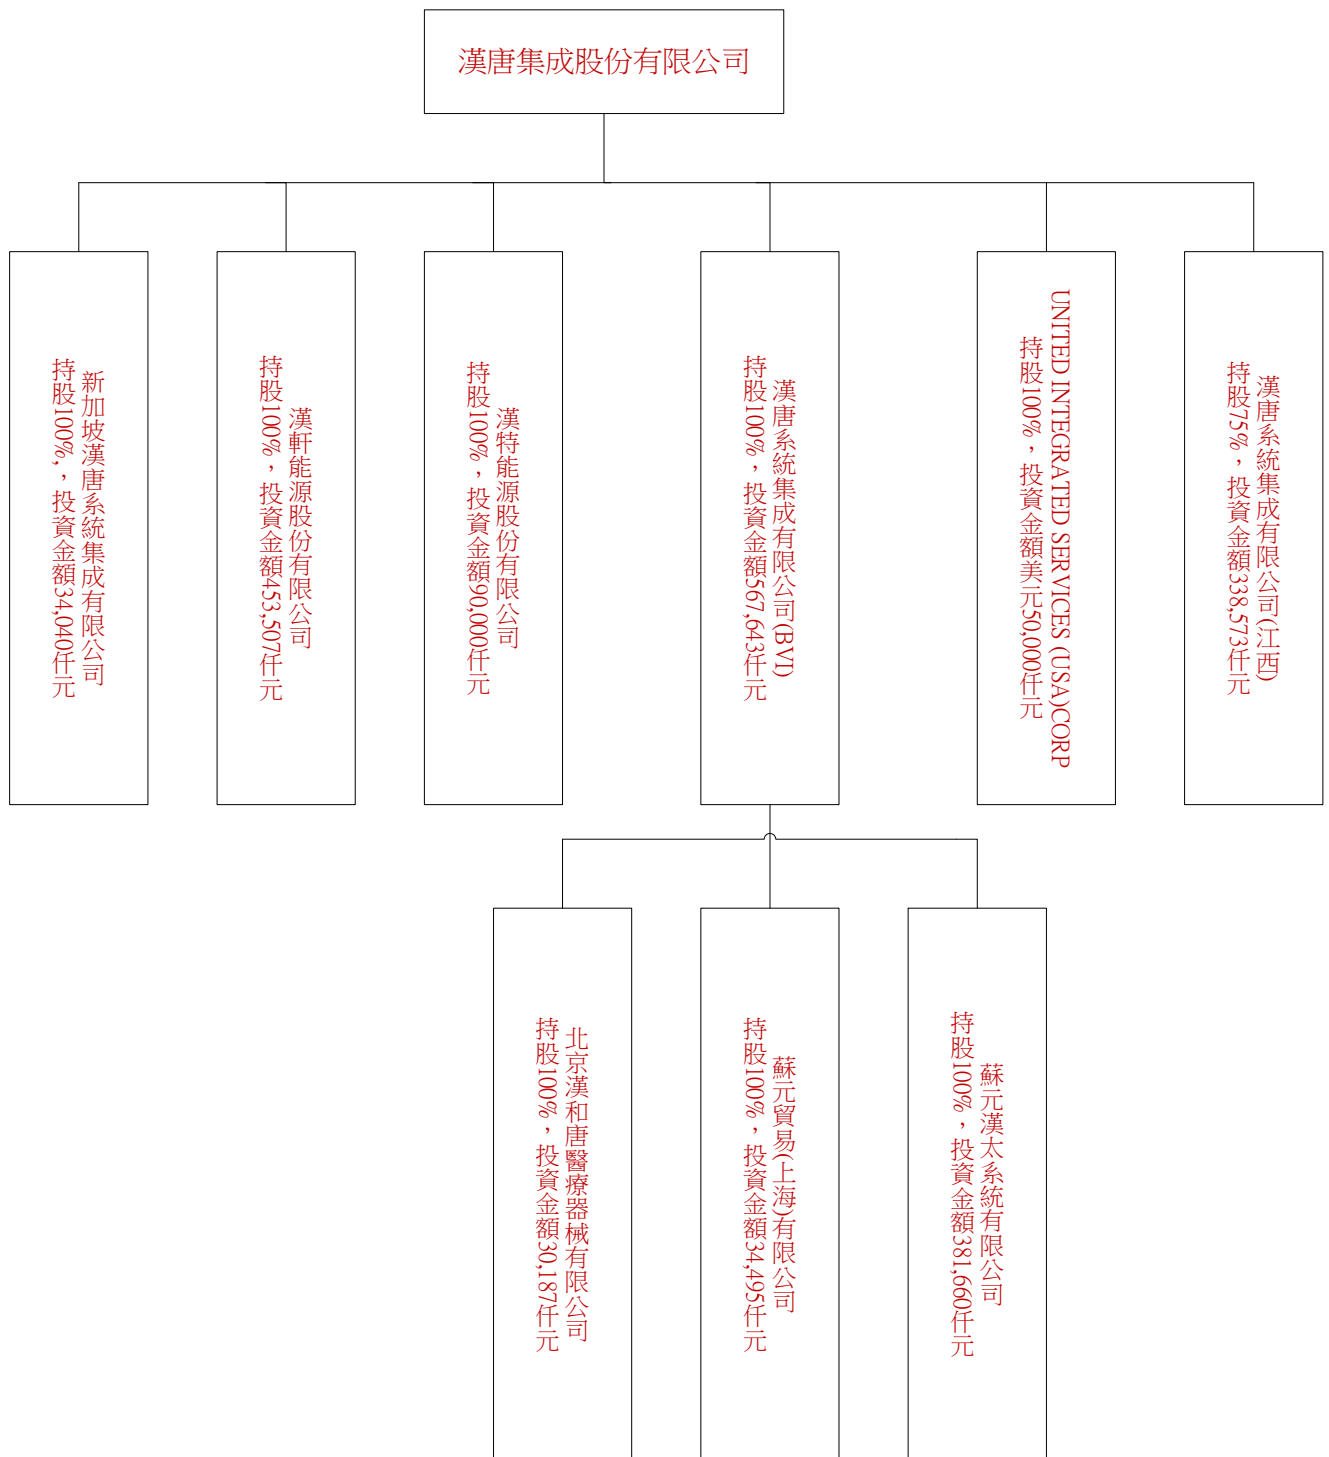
漢唐集成股份有限公司

新加坡漢唐系統集成有限公司
持股100%，投資金額34,040仟元

漢軒能源股份有限公司
持股100%，投資金額453,507仟元

漢特能源股份有限公司
持股100%，投資金額90,000仟元

漢唐系統集成有限公司(BVI)
持股100%，投資金額567,643仟元

UNITED INTEGRATED SERVICES (USA)CORP
持股100%，投資金額美元50,000仟元

漢唐系統集成有限公司(江西)
持股75%，投資金額338,573仟元

北京漢和唐醫療器械有限公司
持股100%，投資金額30,187仟元

蘇元貿易(上海)有限公司
持股100%，投資金額34,495仟元

蘇元漢太系統有限公司
持股100%，投資金額381,660仟元